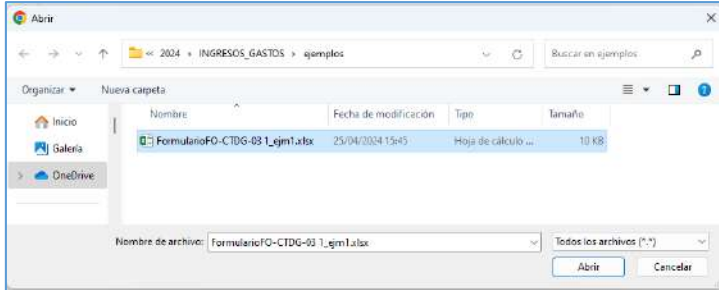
Abrir

« 2024 › INGRESOS_GASTOS › ejemplos

Buscar en ejemplos

Organizar ▾ Nueva carpeta

Inicio
Galería
OneDrive

| Nombre | Fecha de modificación | Tipo | Tamaño |
|---|---|---|---|
| FormularioFO-CTDG-03 1_ejm1.xlsx | 25/04/2024 15:45 | Hoja de cálculo ... | 10 KB |

Nombre de archivo: FormularioFO-CTDG-03 1_ejm1.xlsx

Todos los archivos (*.*)

Abrir

Cancelar